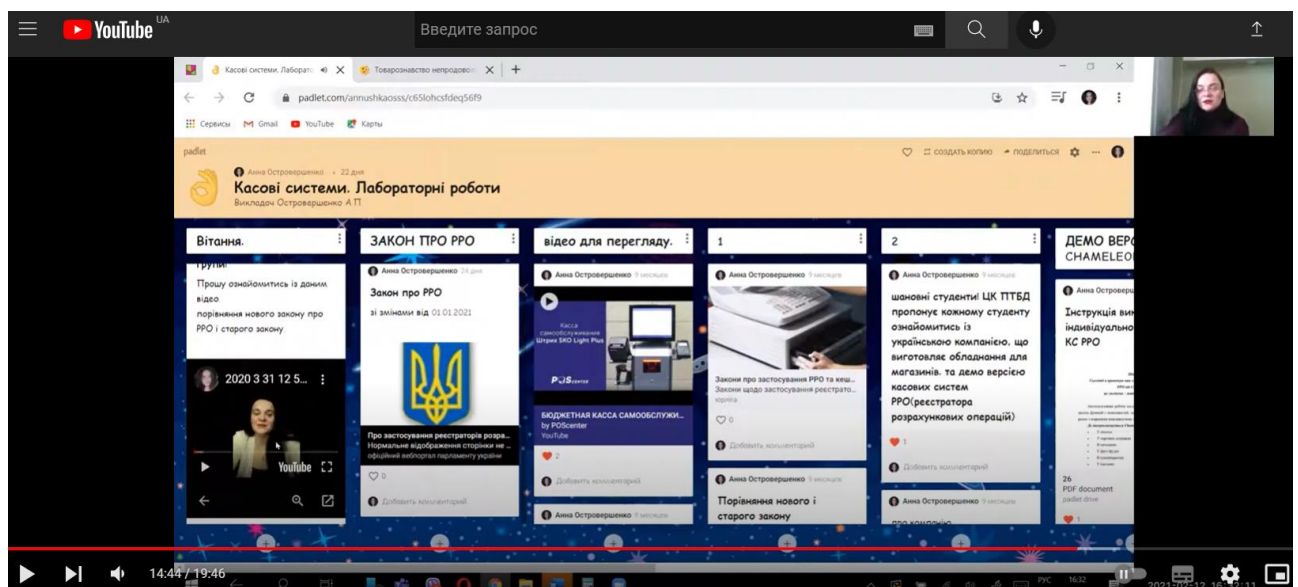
YouTube UA

Введите запрос

Касові системи. Лаборато ✕ Товарознавство непродово ✕ +

padlet.com/annushkaosss/c65lohcsfdeq56f9

Сервисы Gmail YouTube Карты

padlet

создать копию поделиться

Анна Островерценко · 22 дня

Касові системи. Лабораторні роботи

Викладач Островерценко А П

Вітання.

групи!

Прошу ознайомитись із даним відео порівняння нового закону про РРО і старого закону

2020 3 31 12 5...

YouTube

ЗАКОН ПРО РРО

Анна Островерценко

Закон про РРО

зі змінами від 01.01.2021

Про застосування реєстраторів розра...

Нормальне відображення сторінки не ...

офіційний вебпортал парламенту україни

Добавить комментарий

відео для перегляду.

Анна Островерценко 9 месяцев

Касса самообслуживания Штрих SKO Light Plus

POScenter

БЮДЖЕТНАЯ КАССА САМООБСЛУЖИ...

by POScenter

YouTube

2

Добавить комментарий

Анна Островерценко 9 месяцев

1

Анна Островерценко 9 месяцев

Закони про застосування РРО та кеш...

Закони щодо застосування реєстрато...

0

Добавить комментарий

Анна Островерценко 9 месяцев

Порівняння нового і старого закону

2

Анна Островерценко 9 месяцев

шановні студенти! ЦК ПТБД пропонує кожному студенту ознайомитись із українською компанією, що виготовляє обладнання для магазинів. та демо версією касових систем РРО(реєстратора розрахункових операцій)

1

Добавить комментарий

Анна Островерценко 9 месяцев

ДЕМО ВЕР

CHAMELEO

Анна Островерц

Інструкція ви індивідуально КС РРО

26

PDF document

padlet drive

14:44 / 19:46